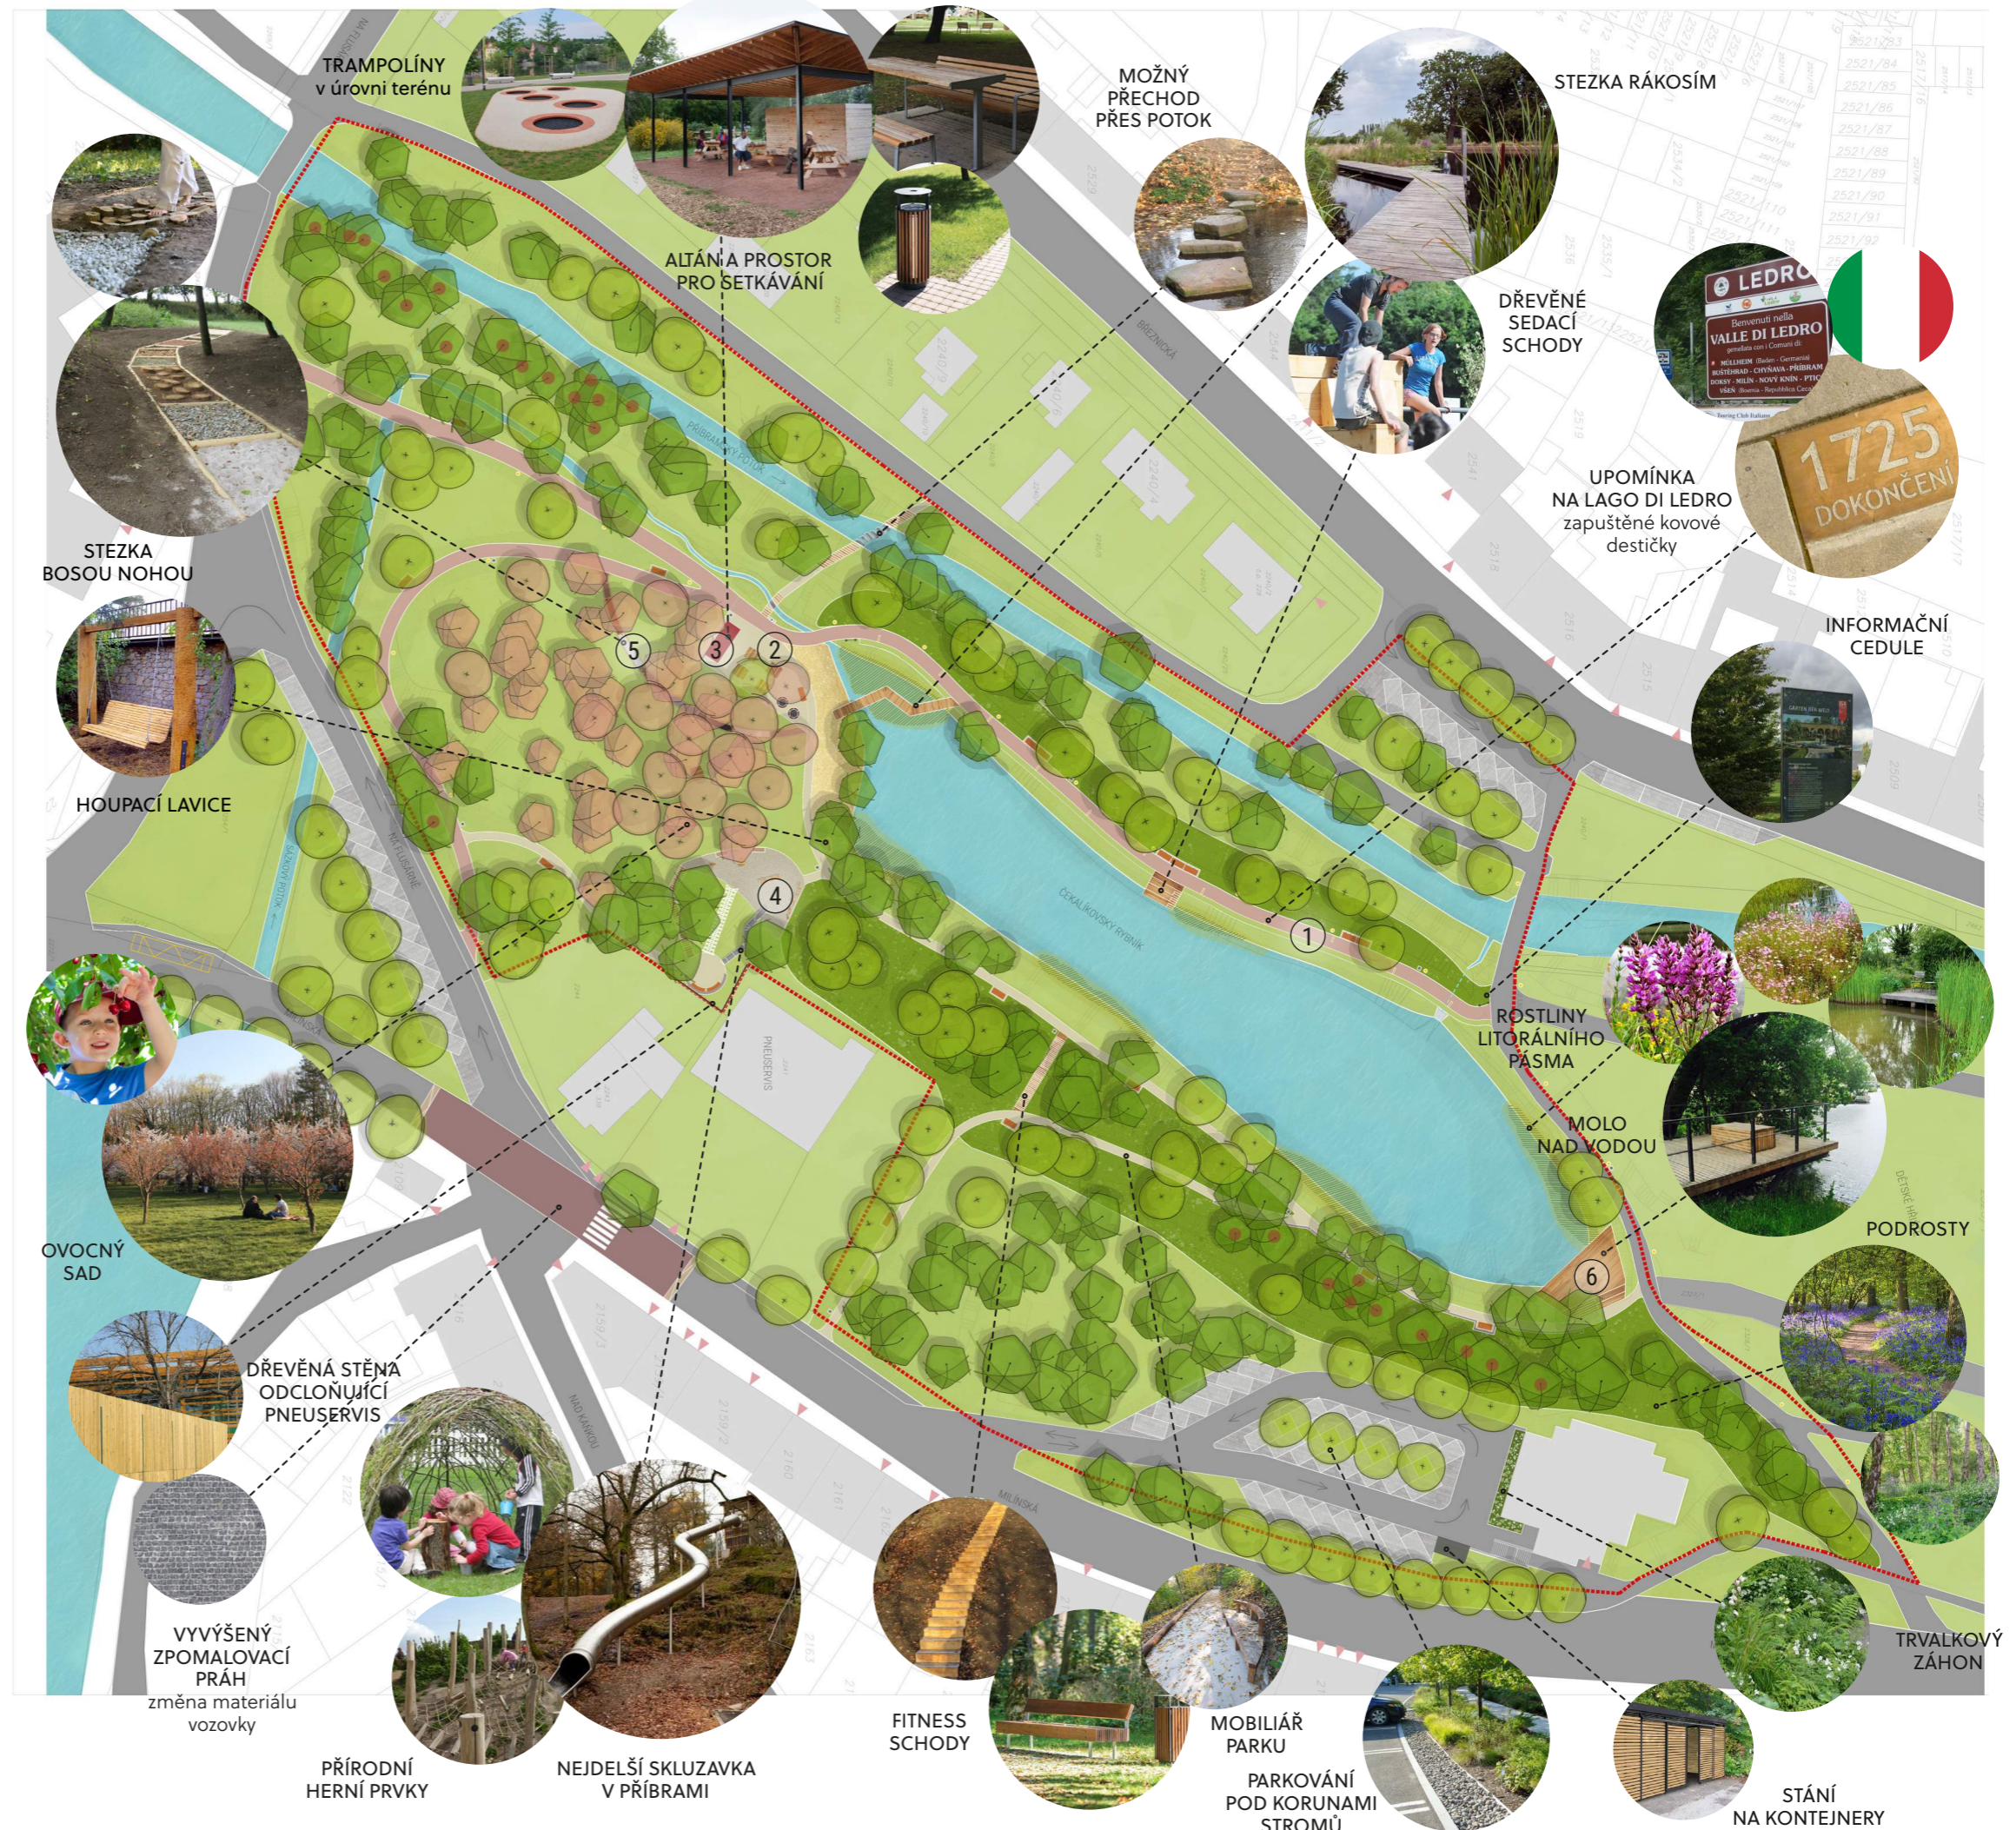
TRAMPOLÍNY
v úrovni terénu

ALTÁN A PROSTOR PRO SETKÁVÁNÍ

MOŽNÝ PŘECHOD PŘES POTOK

STEZKA RÁKOSÍM

DŘEVĚNÉ SEDACÍ SCHODY

LEDRO
Benvenuti nella VALLE DI LEDRO

1725 DOKONČENÍ

UPOMÍNKA NA LAGO DI LEDRO
zapuštěné kovové destičky

STEZKA BOSOU NOHOU

INFORMAČNÍ CEDULE

HOUPACÍ LAVICE

5 3 2 4 1 6

ROSTLINY LITORÁLNÍHO PÁSMA

MOLO NAD VODOU

PODROSTY

OVOCNÝ SAD

DŘEVĚNÁ STĚNA ODCLOŇUJÍCÍ PNEUSERVIS

VYVÝŠENÝ ZPOMALOVACÍ PRÁH
změna materiálu vozovky

PŘÍRODNÍ HERNÍ PRVKY

NEJDELŠÍ SKLUZAVKA V PŘÍBRAMI

FITNESS SCHODY

MOBILIÁŘ PARKU

PARKOVÁNÍ POD KORUNAMI STROMŮ

TRVALKOVÝ ZÁHON

STÁNÍ NA KONTEJNERY